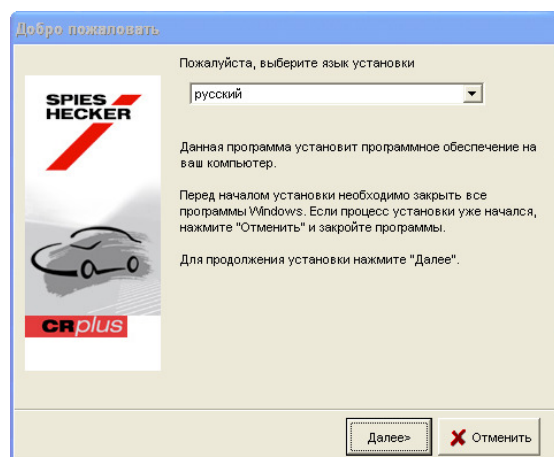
Добро пожаловать

SPIES HECKER

CRplus

Пожалуйста, выберите язык установки

русский

Данная программа установит программное обеспечение на ваш компьютер.

Перед началом установки необходимо закрыть все программы Windows. Если процесс установки уже начался, нажмите "Отменить" и закройте программы.

Для продолжения установки нажмите "Далее".

Далее>

Отменить